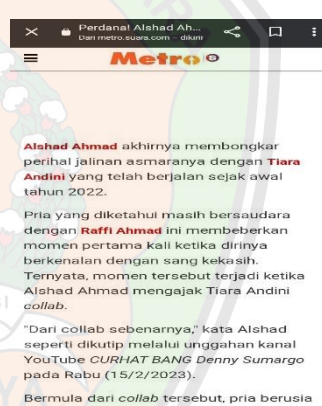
Perdana! Alshad Ah...
Dari metro.suara.com - dikirim

Metro

Alshad Ahmad akhirnya membongkar perihal jalinan asmaranya dengan Tiara Andini yang telah berjalan sejak awal tahun 2022.

Pria yang diketahui masih bersaudara dengan Raffi Ahmad ini membeberkan momen pertama kali ketika dirinya berkenalan dengan sang kekasih. Ternyata, momen tersebut terjadi ketika Alshad Ahmad mengajak Tiara Andini collab.

"Dari collab sebenarnya," kata Alshad seperti dikutip melalui unggahan kanal YouTube CURHAT BANG Denny Sumargo pada Rabu (15/2/2023).

Bermula dari collab tersebut, pria berusia